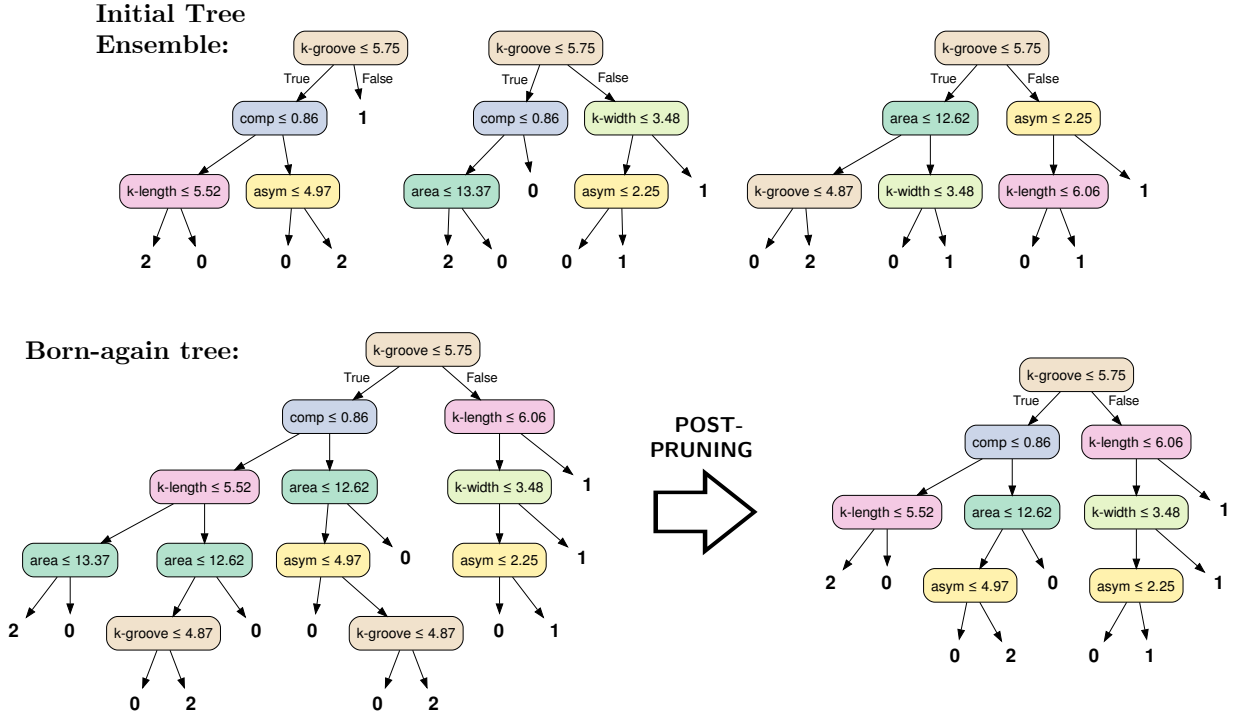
Initial Tree Ensemble:

k-groove ≤ 5.75
True
False
comp ≤ 0.86
1
k-length ≤ 5.52
asym ≤ 4.97
2
0
0
2

k-groove ≤ 5.75
True
False
comp ≤ 0.86
k-width ≤ 3.48
area ≤ 13.37
0
asym ≤ 2.25
1
2
0
0
1

k-groove ≤ 5.75
True
False
area ≤ 12.62
asym ≤ 2.25
k-groove ≤ 4.87
k-width ≤ 3.48
k-length ≤ 6.06
1
0
2
0
1
0
1

Born-again tree:

k-groove ≤ 5.75
True
False
comp ≤ 0.86
k-length ≤ 6.06
k-length ≤ 5.52
area ≤ 12.62
k-width ≤ 3.48
1
area ≤ 13.37
area ≤ 12.62
asym ≤ 4.97
0
asym ≤ 2.25
1
2
0
k-groove ≤ 4.87
0
0
k-groove ≤ 4.87
0
1
0
2
0
2

POST-PRUNING

k-groove ≤ 5.75
True
False
comp ≤ 0.86
k-length ≤ 6.06
k-length ≤ 5.52
area ≤ 12.62
k-width ≤ 3.48
1
2
0
asym ≤ 4.97
0
asym ≤ 2.25
1
0
2
0
1